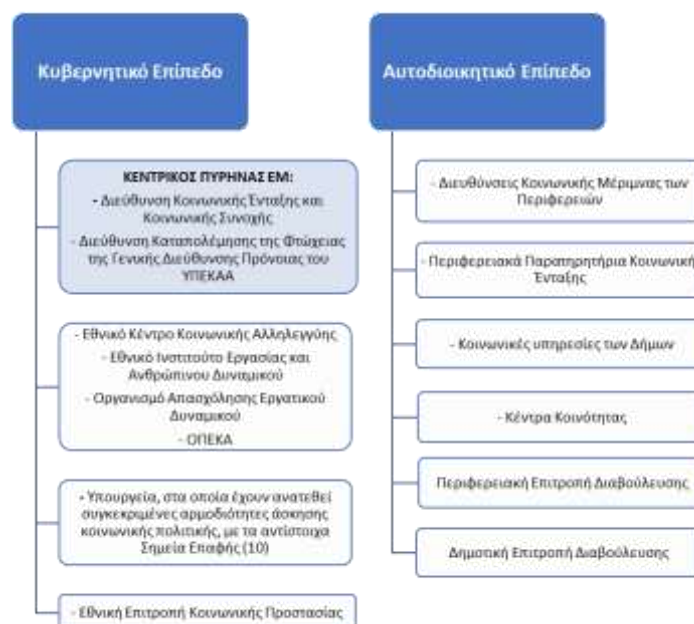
Κυβερνητικό Επίπεδο

ΚΕΝΤΡΙΚΟΣ ΠΥΡΗΝΑΣ ΕΜ:
- Διεύθυνση Κοινωνικής Ένταξης και Κοινωνικής Συνοχής
- Διεύθυνση Καταπολέμησης της Φτώχειας της Γενικής Διεύθυνσης Πρόνοιας του ΥΠΕΚΑΑ

- Εθνικό Κέντρο Κοινωνικής Αλληλεγγύης
- Εθνικό Ινστιτούτο Εργασίας και Ανθρώπινου Δυναμικού
- Οργανισμό Απασχόλησης Εργατικού Δυναμικού
- ΟΠΕΚΑ

- Υπουργεία, στα οποία έχουν ανατεθεί συγκεκριμένες αρμοδιότητες άσκησης κοινωνικής πολιτικής, με τα αντίστοιχα Σημεία Επαφής (10)

- Εθνική Επιτροπή Κοινωνικής Προστασίας

Αυτοδιοικητικό Επίπεδο

- Διευθύνσεις Κοινωνικής Μέριμνας των Περιφερειών

- Περιφερειακά Παρατηρητήρια Κοινωνική Ένταξης

- Κοινωνικές υπηρεσίες των Δήμων

- Κέντρα Κοινότητας

Περιφερειακή Επιτροπή Διαβούλευσης

Δημοτική Επιτροπή Διαβούλευσης